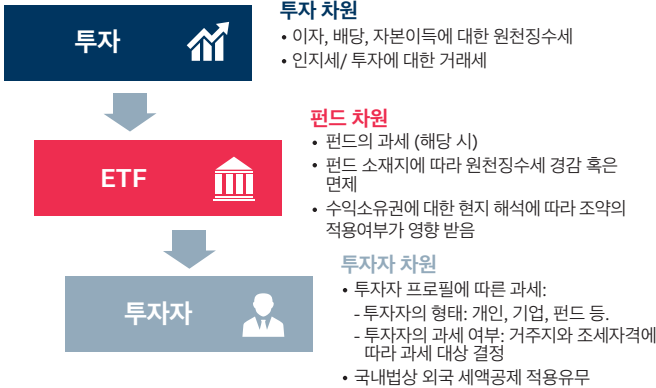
투자

투자 차원
• 이자, 배당, 자본이득에 대한 원천징수세
• 인지세/ 투자에 대한 거래세

ETF

펀드 차원
• 펀드의 과세 (해당 시)
• 펀드 소재지에 따라 원천징수세 경감 혹은 면제
• 수익소유권에 대한 현지 해석에 따라 조약의 적용여부가 영향 받음

투자자

투자자 차원
• 투자자 프로필에 따른 과세:
- 투자자의 형태: 개인, 기업, 펀드 등.
- 투자자의 과세 여부: 거주지와 조세자격에 따라 과세 대상 결정
• 국내법상 외국 세액공제 적용유무